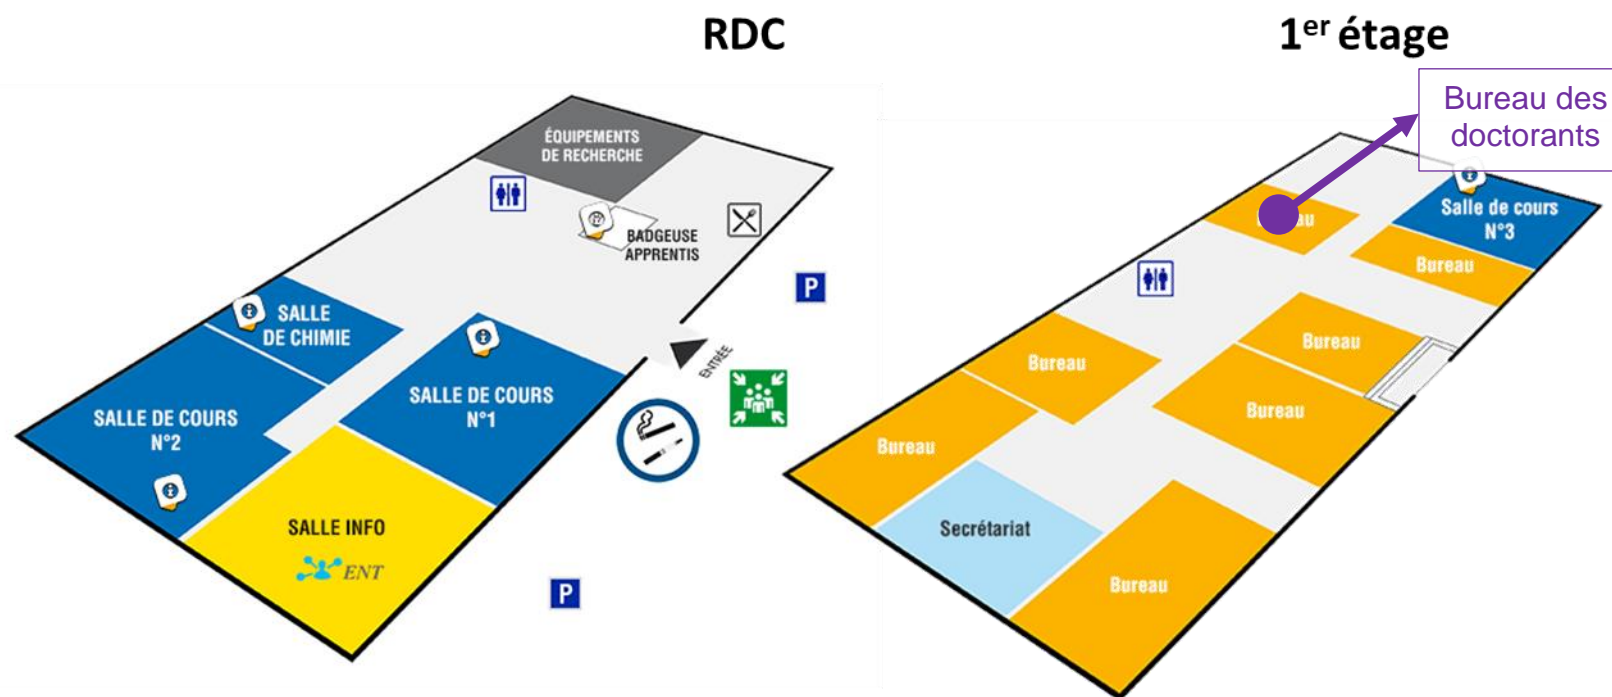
RDC

ÉQUIPEMENTS DE RECHERCHE

BADGEUSE APPRENTIS

P

SALLE DE CHIMIE

SALLE DE COURS N°1

ENTRÉE

SALLE DE COURS N°2

SALLE INFO

ENT

P

1$^{er}$ étage

Bureau des doctorants

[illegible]u

Salle de cours N°3

Bureau

Bureau

Bureau

Bureau

Bureau

Secrétariat

Bureau